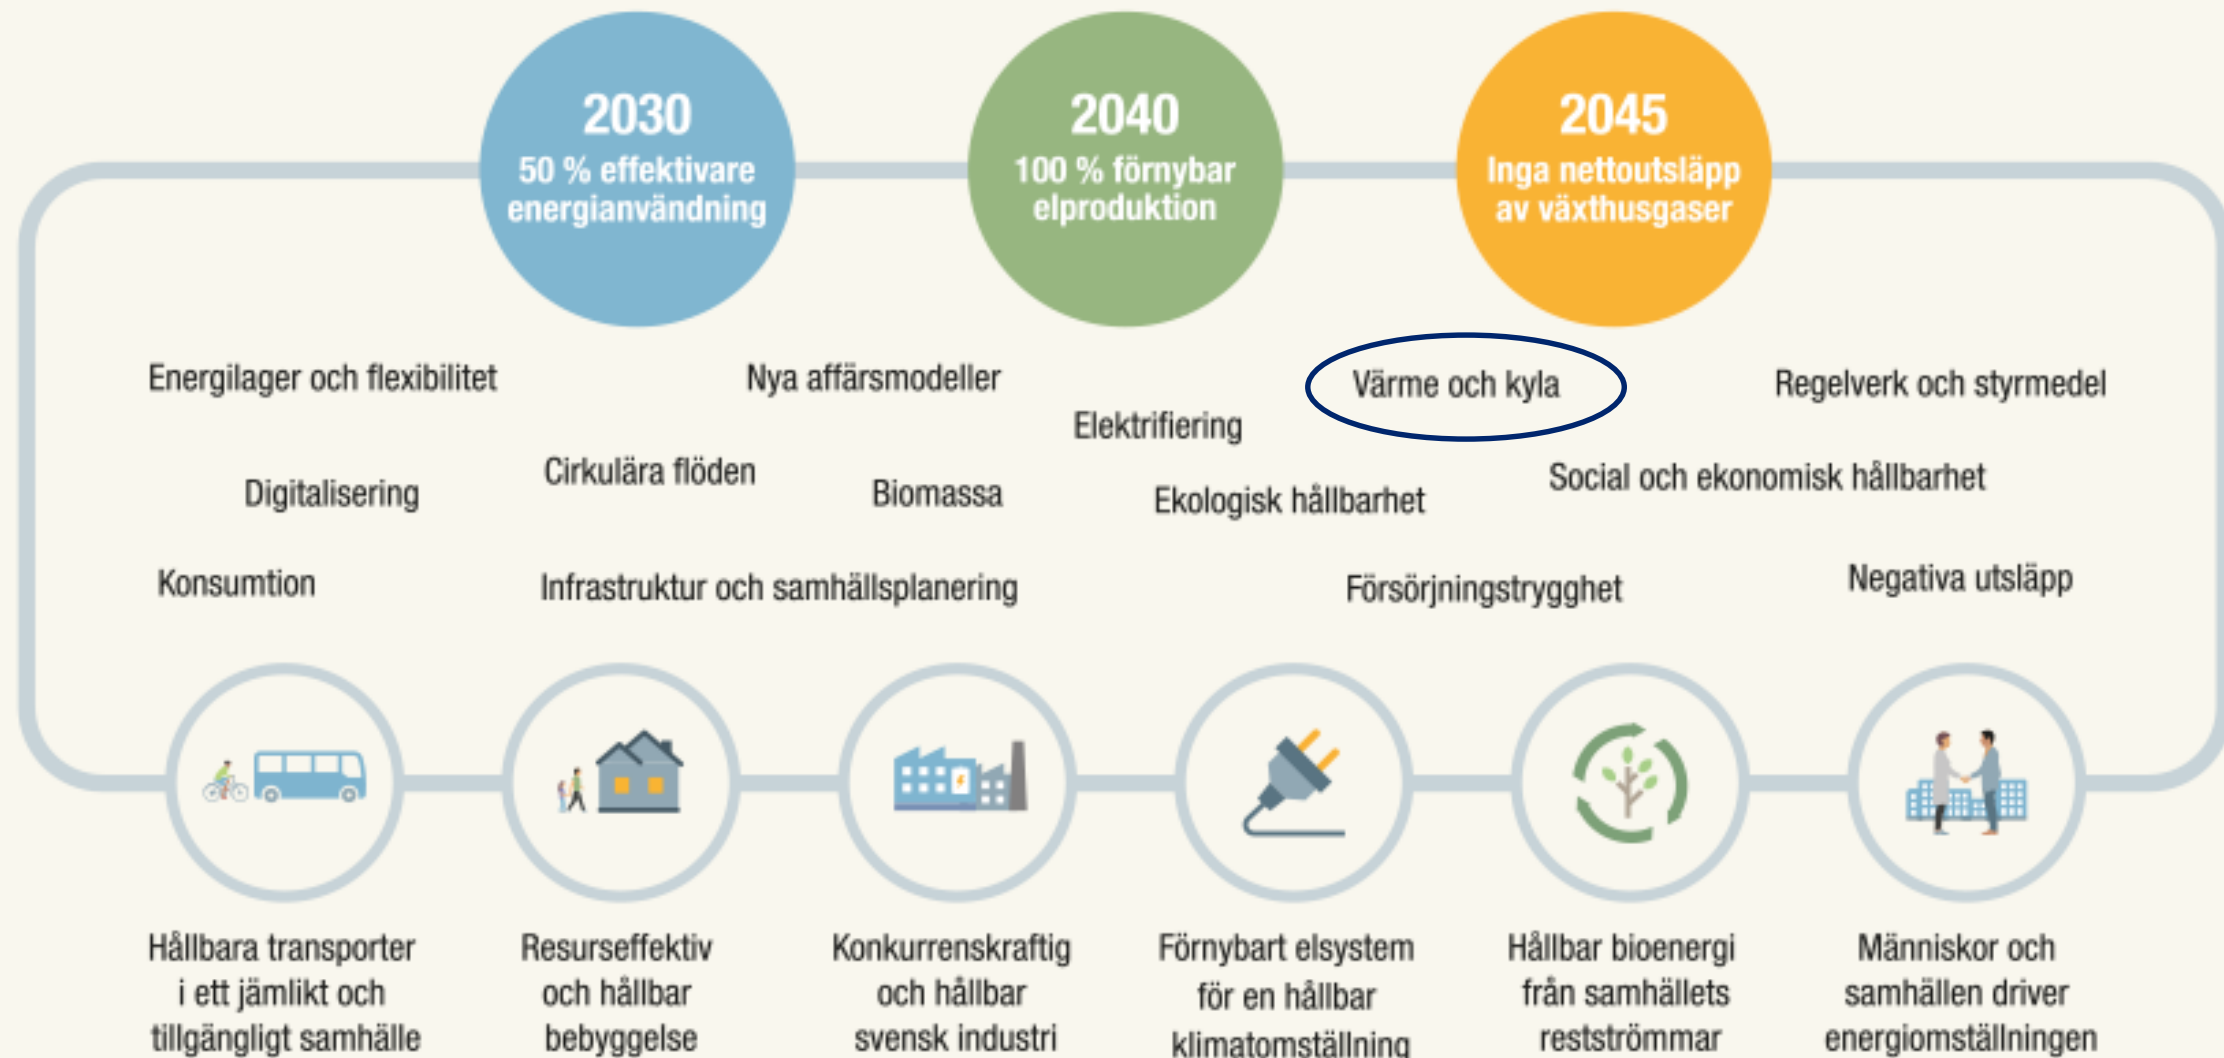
2030
50 % effektivare energianvändning

2040
100 % förnybar elproduktion

2045
Inga nettoutsläpp av växthusgaser

Energilager och flexibilitet

Nya affärsmodeller

Värme och kyla

Regelverk och styrmedel

Elektrifiering

Digitalisering

Cirkulära flöden

Biomassa

Ekologisk hållbarhet

Social och ekonomisk hållbarhet

Konsumtion

Infrastruktur och samhällsplanering

Försörjningstrygghet

Negativa utsläpp

Hållbara transporter i ett jämlikt och tillgängligt samhälle

Resurseffektiv och hållbar bebyggelse

Konkurrenskraftig och hållbar svensk industri

Förnybart elsystem för en hållbar klimatomställning

Hållbar bioenergi från samhällets restströmmar

Människor och samhällen driver energiomställningen